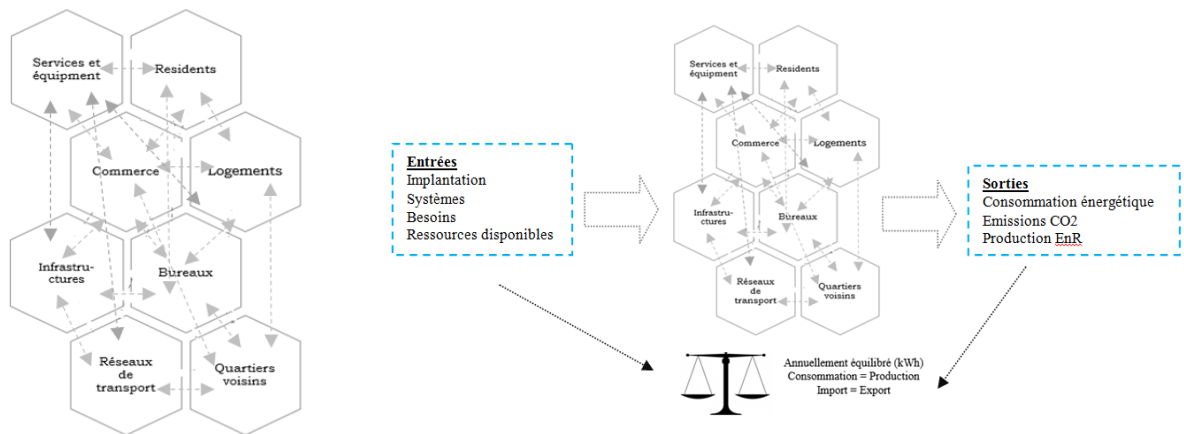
Services et équipment
Residents
Commerce
Logements
Infrastructures
Bureaux
Réseaux de transport
Quartiers voisins

Entrées
Implantation
Systèmes
Besoins
Ressources disponibles

Services et équipment
Residents
Commerce
Logements
Infrastructures
Bureaux
Réseaux de transport
Quartiers voisins

Sorties
Consommation énergétique
Emissions CO2
Production EnR

Annuellement équilibré (kWh)
Consommation = Production
Import = Export